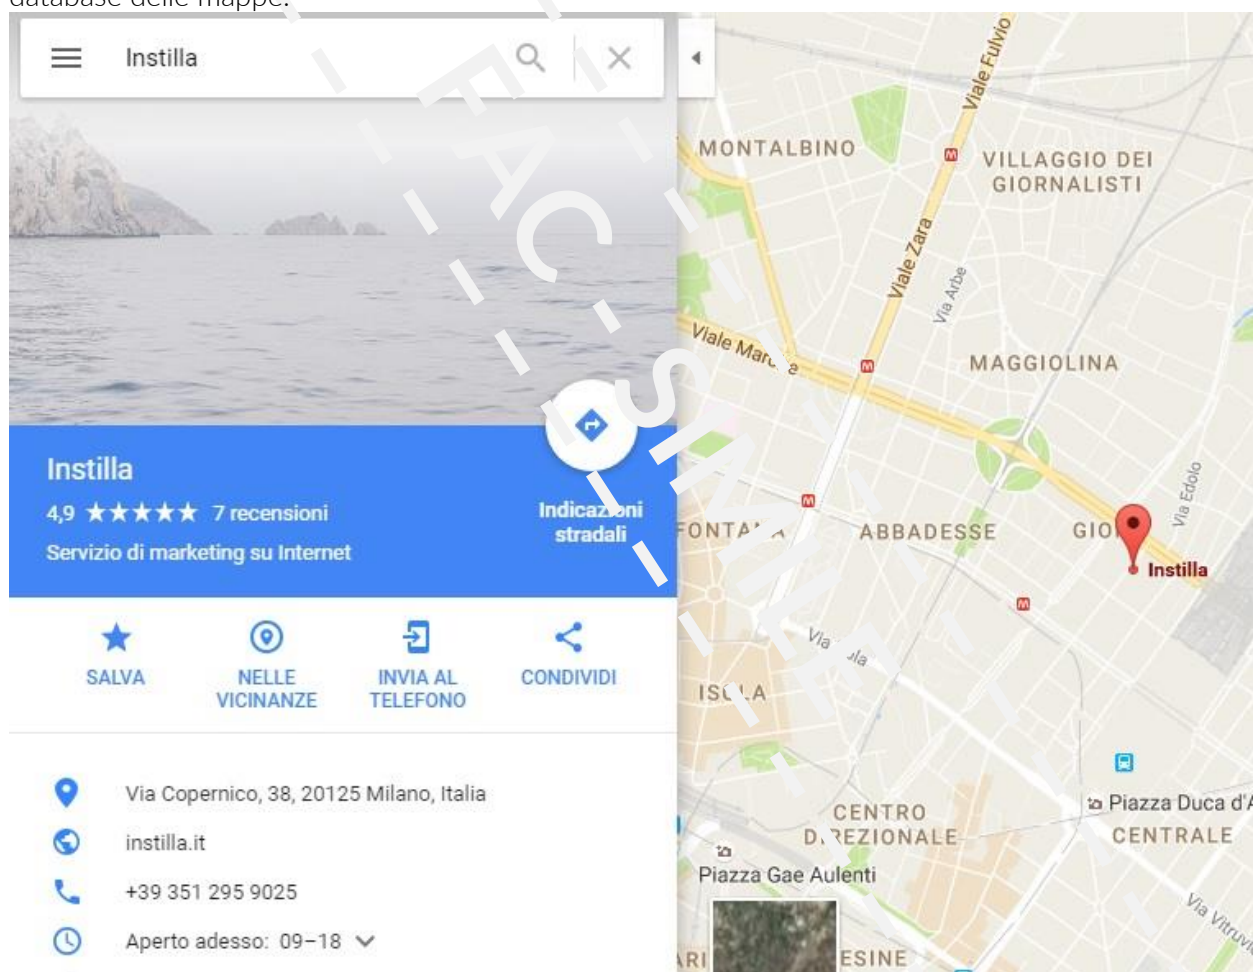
database delle mappe.

Instilla

Instilla
4,9 ★★★★★ 7 recensioni
Servizio di marketing su Internet

Indicazioni stradali

SALVA
NELLE VICINANZE
INVIA AL TELEFONO
CONDIVIDI

Via Copernico, 38, 20125 Milano, Italia
instilla.it
+39 351 295 9025
Aperto adesso: 09–18

Viale Fulvio
MONTALBINO
VILLAGGIO DEI GIORNALISTI
Viale Zara
Via Arbe
Viale Mar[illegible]a
MAGGIOLINA
Via Edolo
FONTA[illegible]A
ABBADESSE
GIO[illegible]
Instilla
Via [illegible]la
ISOLA
CENTRO DIREZIONALE
Piazza Duca d'A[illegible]
CENTRALE
Piazza Gae Aulenti
Via Vitruvio
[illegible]RI
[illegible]ESINE

FAC-SIMILE